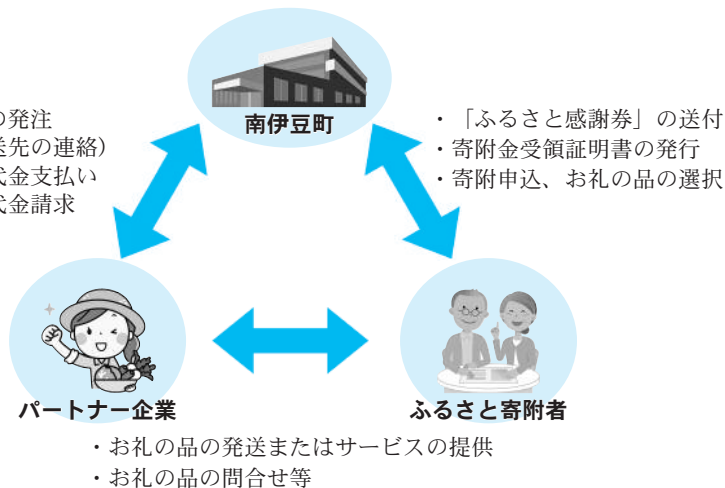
の発注
送先の連絡)
代金支払い
代金請求

南伊豆町

・「ふるさと感謝券」の送付
・寄附金受領証明書の発行
・寄附申込、お礼の品の選択

パートナー企業

ふるさと寄附者

・お礼の品の発送またはサービスの提供
・お礼の品の問合せ等